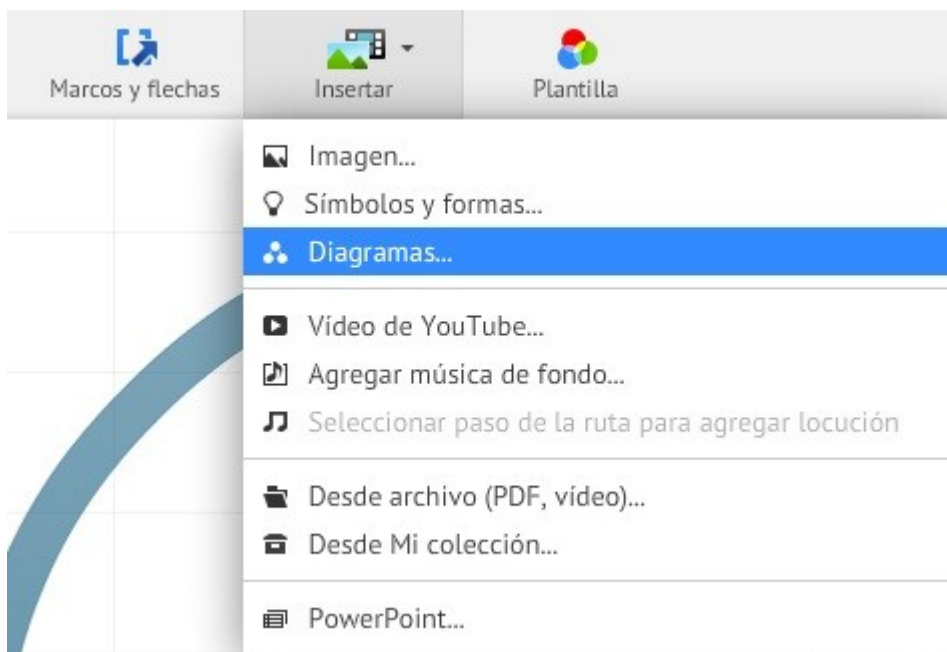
Marcos y flechas
Insertar
Plantilla

Imagen...
Símbolos y formas...
Diagramas...

Vídeo de YouTube...
Agregar música de fondo...
Seleccionar paso de la ruta para agregar locución

Desde archivo (PDF, vídeo)...
Desde Mi colección...

PowerPoint...